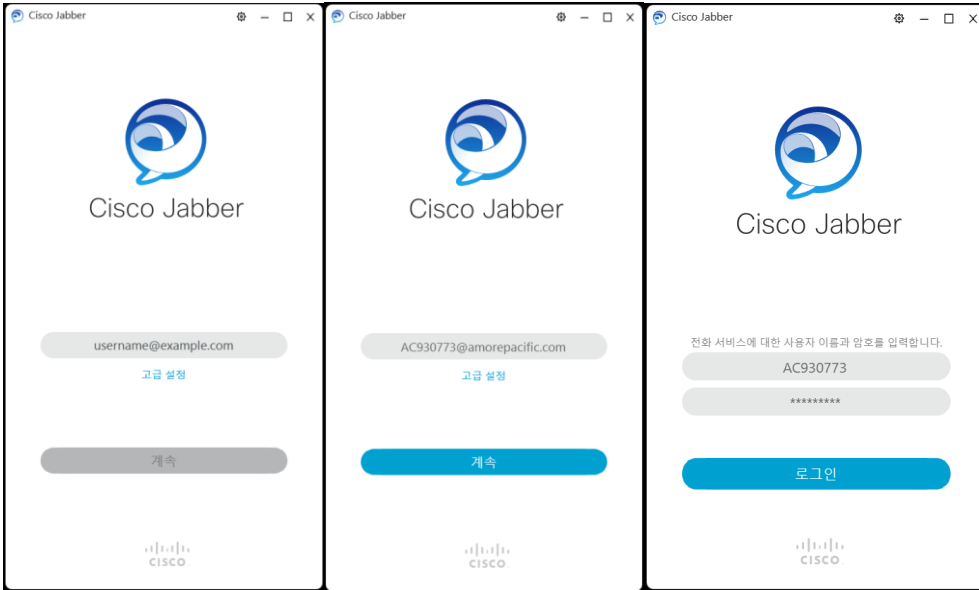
Cisco Jabber

Cisco Jabber

username@example.com

고급 설정

계속

CISCO

Cisco Jabber

Cisco Jabber

AC930773@amorepacific.com

고급 설정

계속

CISCO

Cisco Jabber

Cisco Jabber

전화 서비스에 대한 사용자 이름과 암호를 입력합니다.

AC930773

*********

로그인

CISCO